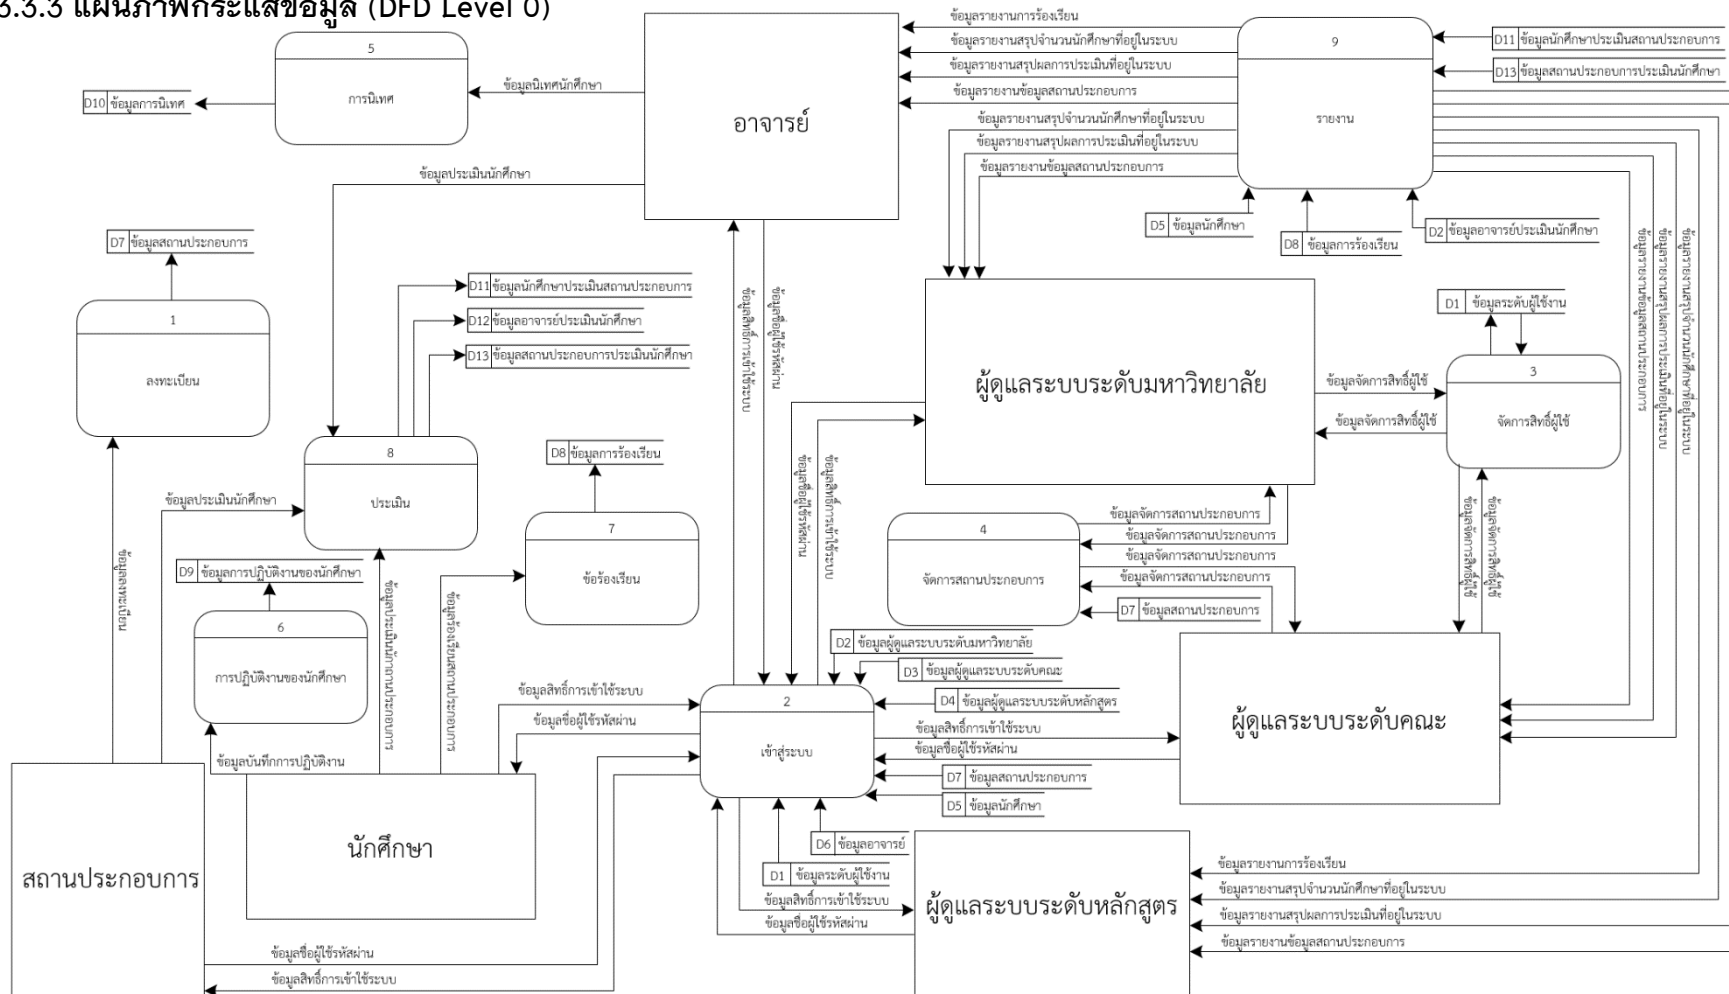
3.3.3 แผนภาพกระแสข้อมูล (DFD Level 0)

5
การนิเทศ
ข้อมูลนิเทศนักศึกษา
D10 ข้อมูลการนิเทศ

อาจารย์

ข้อมูลรายงานการร้องเรียน
ข้อมูลรายงานสรุปจำนวนนักศึกษาที่อยู่ในระบบ
ข้อมูลรายงานสรุปผลการประเมินที่อยู่ในระบบ
ข้อมูลรายงานข้อมูลสถานประกอบการ

9
รายงาน
D11 ข้อมูลนักศึกษาประเมินสถานประกอบการ
D13 ข้อมูลสถานประกอบการประเมินนักศึกษา

ข้อมูลรายงานสรุปจำนวนนักศึกษาที่อยู่ในระบบ
ข้อมูลรายงานสรุปผลการประเมินที่อยู่ในระบบ
ข้อมูลรายงานข้อมูลสถานประกอบการ

D5 ข้อมูลนักศึกษา
D8 ข้อมูลการร้องเรียน
D2 ข้อมูลอาจารย์ประเมินนักศึกษา

ข้อมูลประเมินนักศึกษา
D7 ข้อมูลสถานประกอบการ

1
ลงทะเบียน

D11 ข้อมูลนักศึกษาประเมินสถานประกอบการ
D12 ข้อมูลอาจารย์ประเมินนักศึกษา
D13 ข้อมูลสถานประกอบการประเมินนักศึกษา

ข้อมูลสิทธิ์การเข้าใช้ระบบ
ข้อมูลชื่อผู้ใช้รหัสผ่าน

ผู้ดูแลระบบระดับมหาวิทยาลัย

D1 ข้อมูลระดับผู้ใช้งาน
3
จัดการสิทธิ์ผู้ใช้
ข้อมูลจัดการสิทธิ์ผู้ใช้
ข้อมูลจัดการสิทธิ์ผู้ใช้

ข้อมูลรายงานข้อมูลสถานประกอบการ
ข้อมูลรายงานสรุปผลการประเมินที่อยู่ในระบบ
ข้อมูลรายงานสรุปจำนวนนักศึกษาที่อยู่ในระบบ

8
ประเมิน
ข้อมูลประเมินนักศึกษา

D8 ข้อมูลการร้องเรียน
7
ข้อร้องเรียน

ข้อมูลชื่อผู้ใช้รหัสผ่าน
ข้อมูลสิทธิ์การเข้าใช้ระบบ

4
จัดการสถานประกอบการ
ข้อมูลจัดการสถานประกอบการ
ข้อมูลจัดการสถานประกอบการ
ข้อมูลจัดการสถานประกอบการ
ข้อมูลจัดการสถานประกอบการ
D7 ข้อมูลสถานประกอบการ

ข้อมูลจัดการสิทธิ์ผู้ใช้
ข้อมูลจัดการสิทธิ์ผู้ใช้

ข้อมูลลงทะเบียน
D9 ข้อมูลการปฏิบัติงานของนักศึกษา
6
การปฏิบัติงานของนักศึกษา

ข้อมูลประเมินนักศึกษา
ข้อมูลร้องเรียนสถานประกอบการ

D2 ข้อมูลผู้ดูแลระบบระดับมหาวิทยาลัย
D3 ข้อมูลผู้ดูแลระบบระดับคณะ
D4 ข้อมูลผู้ดูแลระบบระดับหลักสูตร

ข้อมูลสิทธิ์การเข้าใช้ระบบ
ข้อมูลชื่อผู้ใช้รหัสผ่าน

2
เข้าสู่ระบบ

ข้อมูลสิทธิ์การเข้าใช้ระบบ
ข้อมูลชื่อผู้ใช้รหัสผ่าน

ผู้ดูแลระบบระดับคณะ

D7 ข้อมูลสถานประกอบการ
D5 ข้อมูลนักศึกษา

ข้อมูลบันทึกการปฏิบัติงาน

นักศึกษา

สถานประกอบการ

D6 ข้อมูลอาจารย์
D1 ข้อมูลระดับผู้ใช้งาน
ข้อมูลสิทธิ์การเข้าใช้ระบบ
ข้อมูลชื่อผู้ใช้รหัสผ่าน

ผู้ดูแลระบบระดับหลักสูตร

ข้อมูลรายงานการร้องเรียน
ข้อมูลรายงานสรุปจำนวนนักศึกษาที่อยู่ในระบบ
ข้อมูลรายงานสรุปผลการประเมินที่อยู่ในระบบ
ข้อมูลรายงานข้อมูลสถานประกอบการ

ข้อมูลชื่อผู้ใช้รหัสผ่าน
ข้อมูลสิทธิ์การเข้าใช้ระบบ